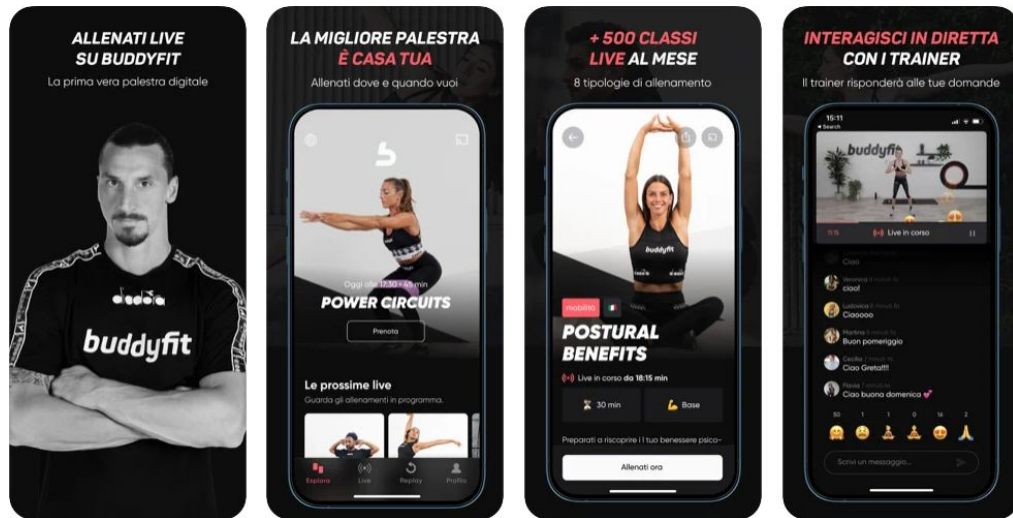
ALLENATI LIVE SU BUDDYFIT
La prima vera palestra digitale

diadora
buddyfit

LA MIGLIORE PALESTRA È CASA TUA
Allenati dove e quando vuoi

Oggi alle 17:30 • 45 min
POWER CIRCUITS
Prenota

Le prossime live
Guarda gli allenamenti in programma.

Esplora
Live
Replay
Profilo

+ 500 CLASSI LIVE AL MESE
8 tipologie di allenamento

buddyfit
mobilità
POSTURAL BENEFITS
Live in corso da 18:15 min
30 min
Base
Preparati a riscoprire i l tuo benessere psico-
Allenati ora

INTERAGISCI IN DIRETTA CON I TRAINER
Il trainer risponderà alle tue domande

15:11
◂ Search
buddyfit
Live in corso
Ciao
Veronica
ciao!
Ludovica
Ciaoooo
Martina
Buon pomeriggio
Cecilia
Ciao Gretal!!!
Flavia
Ciao buona domenica
50 1 0 0 16 2
Scrivi un messaggio...